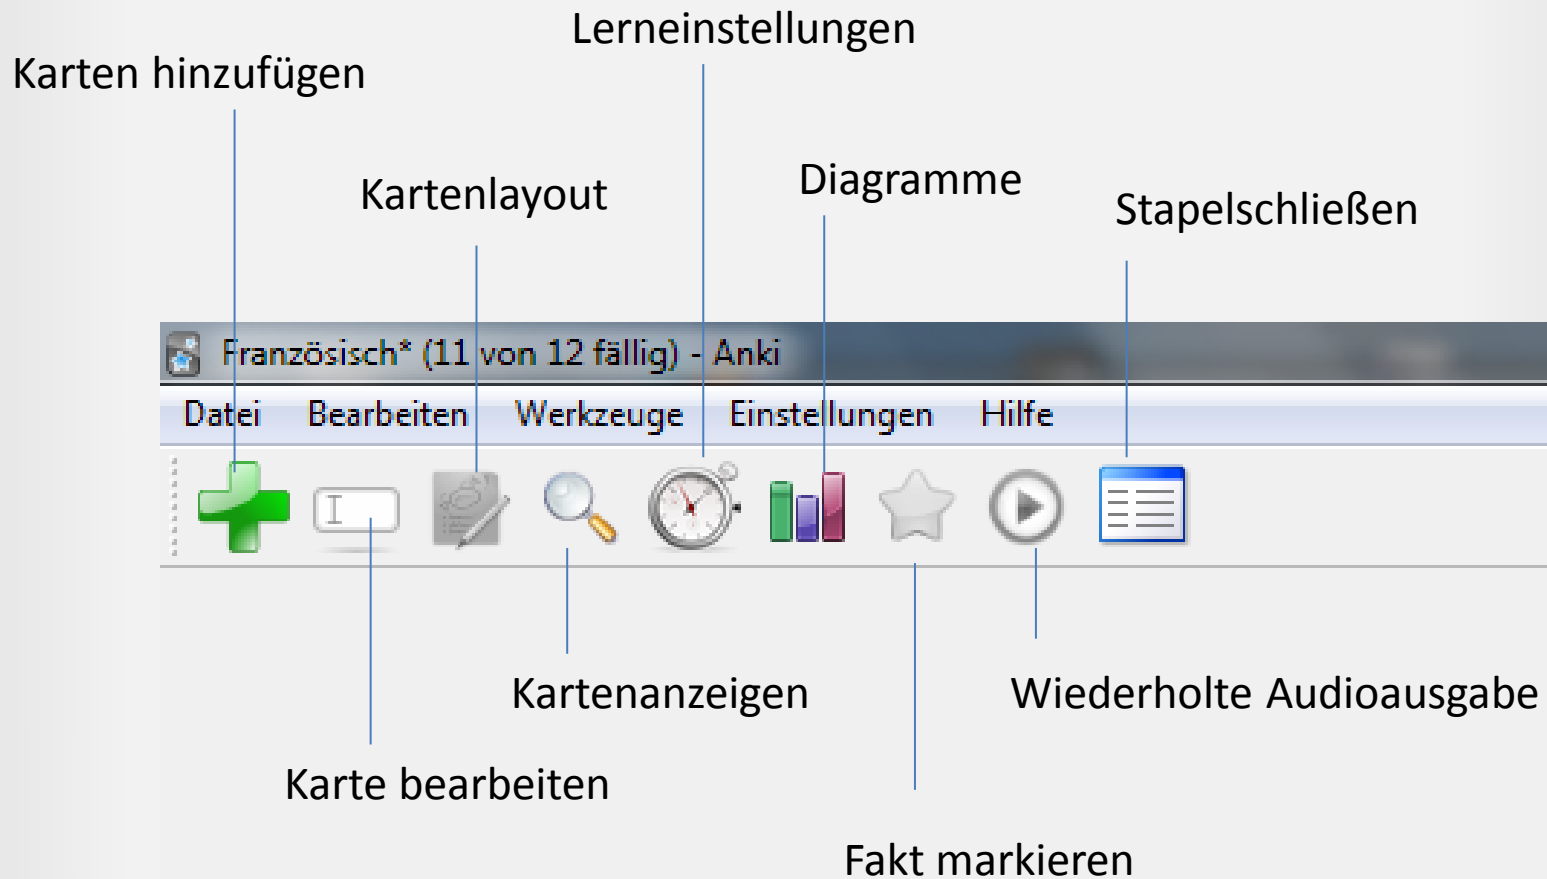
Lerneinstellungen

Karten hinzufügen

Kartenlayout

Diagramme

Stapelschließen

Französisch* (11 von 12 fällig) - Anki

Datei Bearbeiten Werkzeuge Einstellungen Hilfe

Kartenanzeigen

Wiederholte Audioausgabe

Karte bearbeiten

Fakt markieren